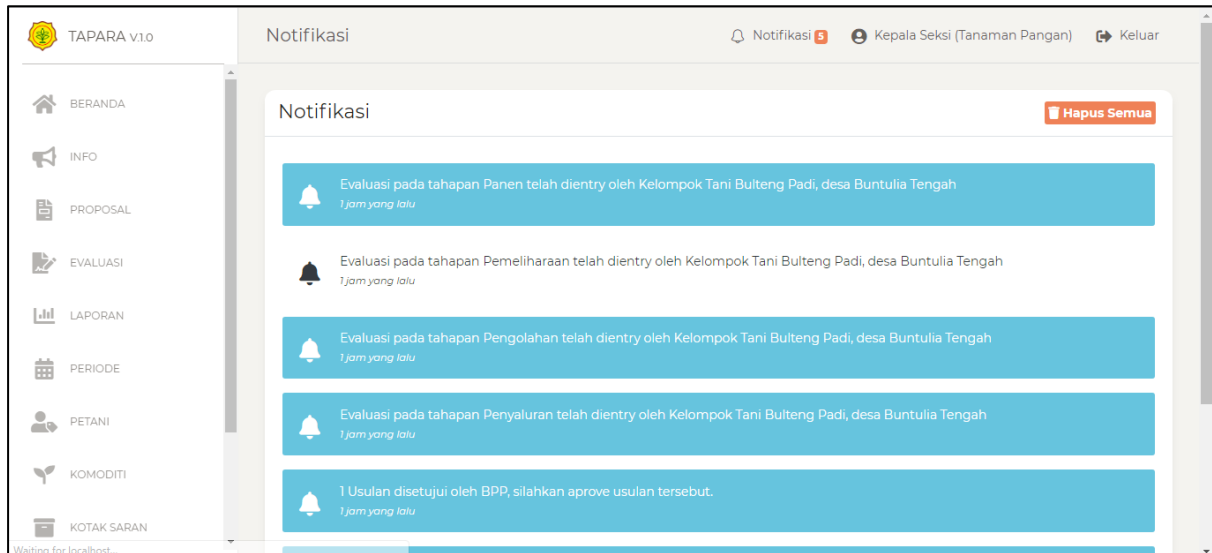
TAPARA V.1.0

Notifikasi

Notifikasi 5

Kepala Seksi (Tanaman Pangan)

Keluar

BERANDA

INFO

PROPOSAL

EVALUASI

LAPORAN

PERIODE

PETANI

KOMODITI

KOTAK SARAN

Notifikasi

Hapus Semua

Evaluasi pada tahapan Panen telah dientry oleh Kelompok Tani Bulteng Padi, desa Buntulia Tengah
1 jam yang lalu

Evaluasi pada tahapan Pemeliharaan telah dientry oleh Kelompok Tani Bulteng Padi, desa Buntulia Tengah
1 jam yang lalu

Evaluasi pada tahapan Pengolahan telah dientry oleh Kelompok Tani Bulteng Padi, desa Buntulia Tengah
1 jam yang lalu

Evaluasi pada tahapan Penyaluran telah dientry oleh Kelompok Tani Bulteng Padi, desa Buntulia Tengah
1 jam yang lalu

1 Usulan disetujui oleh BPP, silahkan aprove usulan tersebut.
1 jam yang lalu

Waiting for localhost...